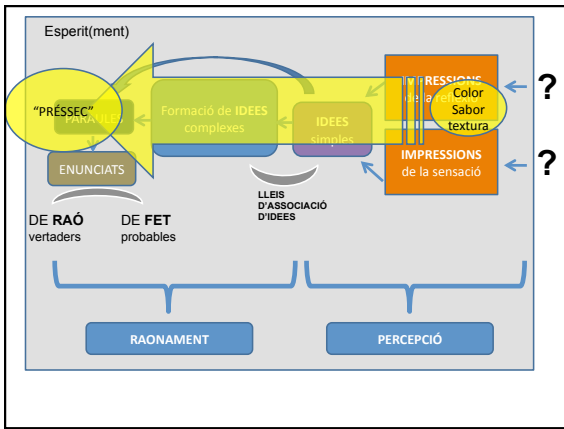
Esperit(ment)

"PRÉSSEC"

PARAULES

Formació de IDEES complexes

IDEES simples

IMPRESSIONS de la re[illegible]

Color
Sabor
textura

?

IMPRESSIONS de la sensació

?

ENUNCIATS

LLEIS D'ASSOCIACIÓ D'IDEES

DE RAÓ
vertaders

DE FET
probables

RAONAMENT

PERCEPCIÓ